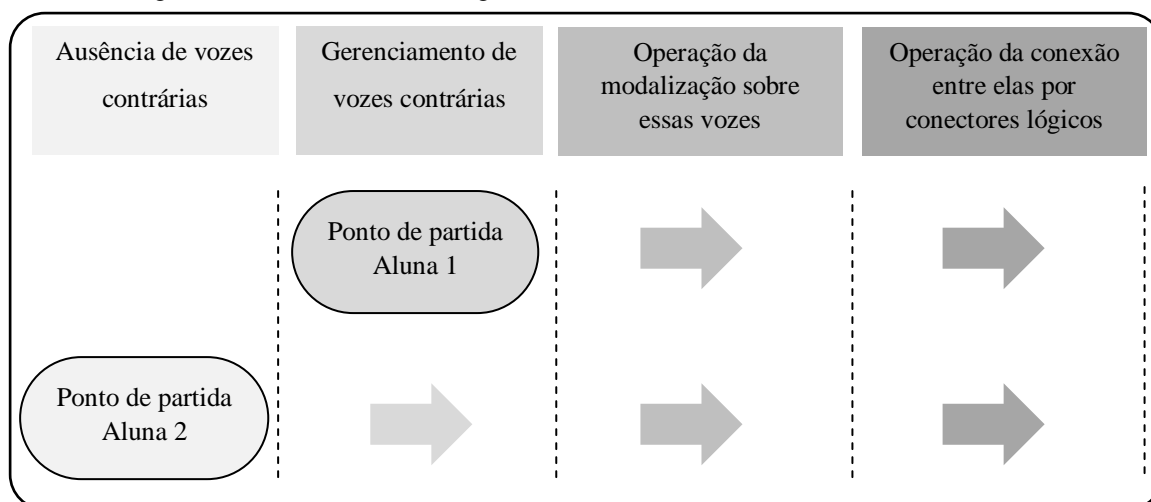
Ausência de vozes contrárias

Gerenciamento de vozes contrárias

Operação da modalização sobre essas vozes

Operação da conexão entre elas por conectores lógicos

Ponto de partida Aluna 1

Ponto de partida Aluna 2